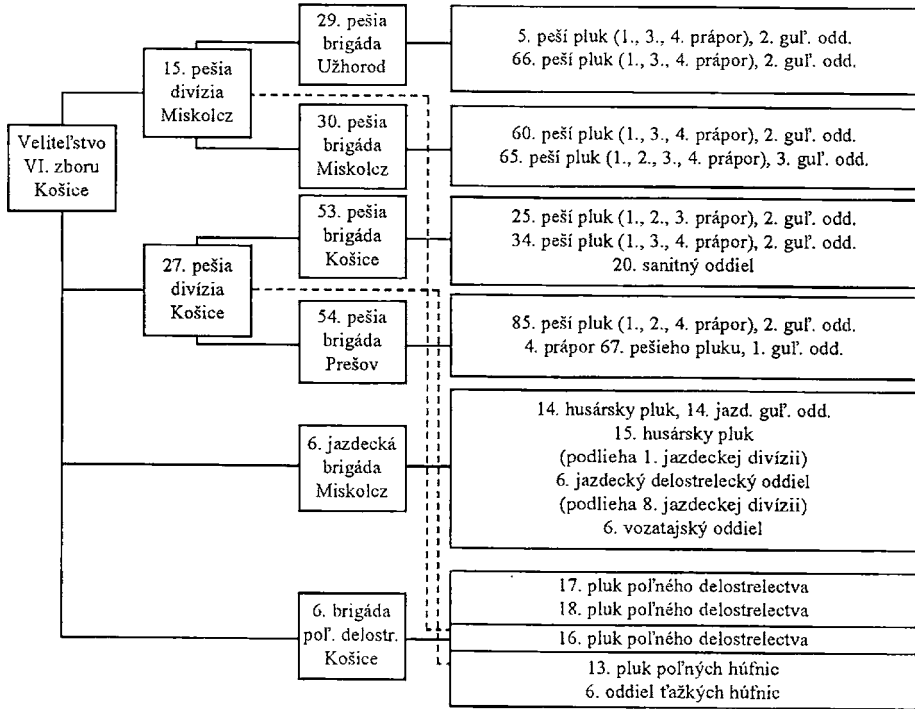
Veliteľstvo VI. zboru Košice

15. pešia divízia Miskolcz

29. pešia brigáda Užhorod

5. peší pluk (1., 3., 4. prápor), 2. guľ. odd.
66. peší pluk (1., 3., 4. prápor), 2. guľ. odd.

30. pešia brigáda Miskolcz

60. peší pluk (1., 3., 4. prápor), 2. guľ. odd.
65. peší pluk (1., 2., 3., 4. prápor), 3. guľ. odd.

27. pešia divízia Košice

53. pešia brigáda Košice

25. peší pluk (1., 2., 3. prápor), 2. guľ. odd.
34. peší pluk (1., 3., 4. prápor), 2. guľ. odd.
20. sanitný oddiel

54. pešia brigáda Prešov

85. peší pluk (1., 2., 4. prápor), 2. guľ. odd.
4. prápor 67. pešieho pluku, 1. guľ. odd.

6. jazdecká brigáda Miskolcz

14. husársky pluk, 14. jazd. guľ. odd.
15. husársky pluk
(podlieha 1. jazdeckej divízii)
6. jazdecký delostrelecký oddiel
(podlieha 8. jazdeckej divízii)
6. vozatajský oddiel

6. brigáda poľ. delostr. Košice

17. pluk poľného delostrelectva
18. pluk poľného delostrelectva
16. pluk poľného delostrelectva
13. pluk poľných húfnic
6. oddiel ťažkých húfnic